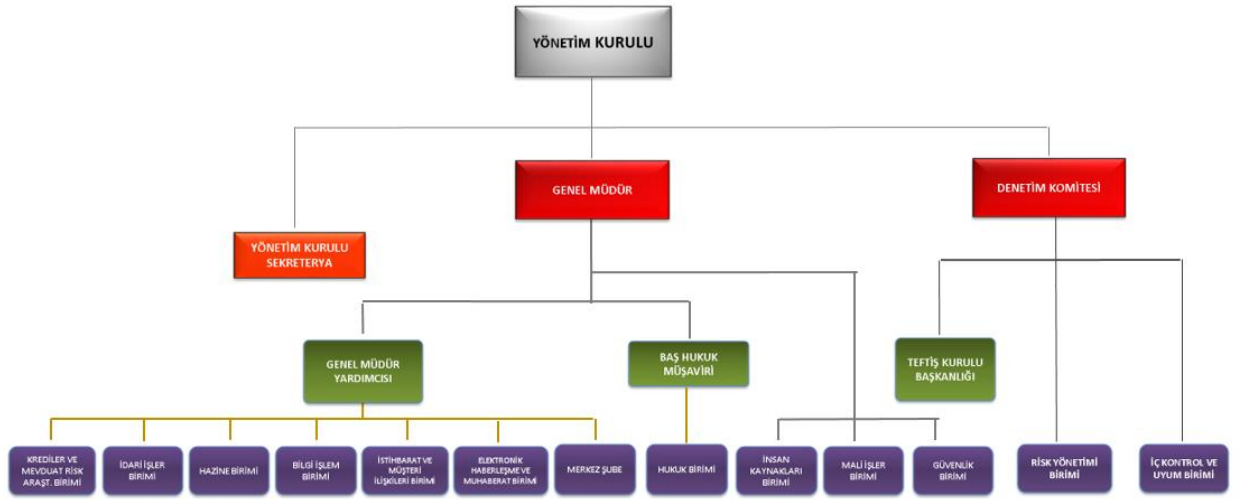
YÖNETİM KURULU

YÖNETİM KURULU SEKRETERYA

GENEL MÜDÜR

DENETİM KOMİTESİ

GENEL MÜDÜR YARDIMCISI

BAŞ HUKUK MÜŞAVİRİ

TEFTİŞ KURULU BAŞKANLIĞI

KREDİLER VE MEVDUAT RİSK ARAŞT. BİRİMİ

İDARİ İŞLER BİRİMİ

HAZİNE BİRİMİ

BİLGİ İŞLEM BİRİMİ

İSTİHBARAT VE MÜŞTERİ İLİŞKİLERİ BİRİMİ

ELEKTRONİK HABERLEŞME VE MUHABERAT BİRİMİ

MERKEZ ŞUBE

HUKUK BİRİMİ

İNSAN KAYNAKLARI BİRİMİ

MALİ İŞLER BİRİMİ

GÜVENLİK BİRİMİ

RİSK YÖNETİMİ BİRİMİ

İÇ KONTROL VE UYUM BİRİMİ